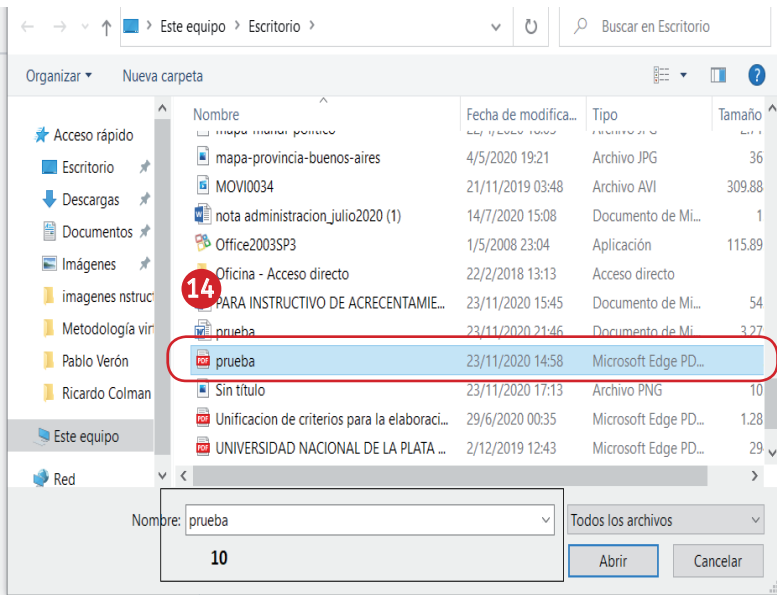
Este equipo > Escritorio >

Buscar en Escritorio

Organizar ▾ Nueva carpeta

Acceso rápido
Escritorio
Descargas
Documentos
Imágenes
imagenes nstruct
Metodología vir
Pablo Verón
Ricardo Colman
Este equipo
Red

| Nombre | Fecha de modifica... | Tipo | Tamaño |
|---|---|---|---|
| mapa-mundi-político | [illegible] | Archivo JPG | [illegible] |
| mapa-provincia-buenos-aires | 4/5/2020 19:21 | Archivo JPG | 36 |
| MOVI0034 | 21/11/2019 03:48 | Archivo AVI | 309.88 |
| nota administracion_julio2020 (1) | 14/7/2020 15:08 | Documento de Mi... | 1 |
| Office2003SP3 | 1/5/2008 23:04 | Aplicación | 115.89 |
| Oficina - Acceso directo | 22/2/2018 13:13 | Acceso directo | |
| PARA INSTRUCTIVO DE ACRECENTAMIE... | 23/11/2020 15:45 | Documento de Mi... | 54 |
| prueba | 23/11/2020 21:46 | Documento de Mi... | 3.27 |
| prueba | 23/11/2020 14:58 | Microsoft Edge PD... | |
| Sin título | 23/11/2020 17:13 | Archivo PNG | 10 |
| Unificacion de criterios para la elaboraci... | 29/6/2020 00:35 | Microsoft Edge PD... | 1.28 |
| UNIVERSIDAD NACIONAL DE LA PLATA ... | 2/12/2019 12:43 | Microsoft Edge PD... | 29 |

14

Nombre: prueba
10
Todos los archivos
Abrir Cancelar